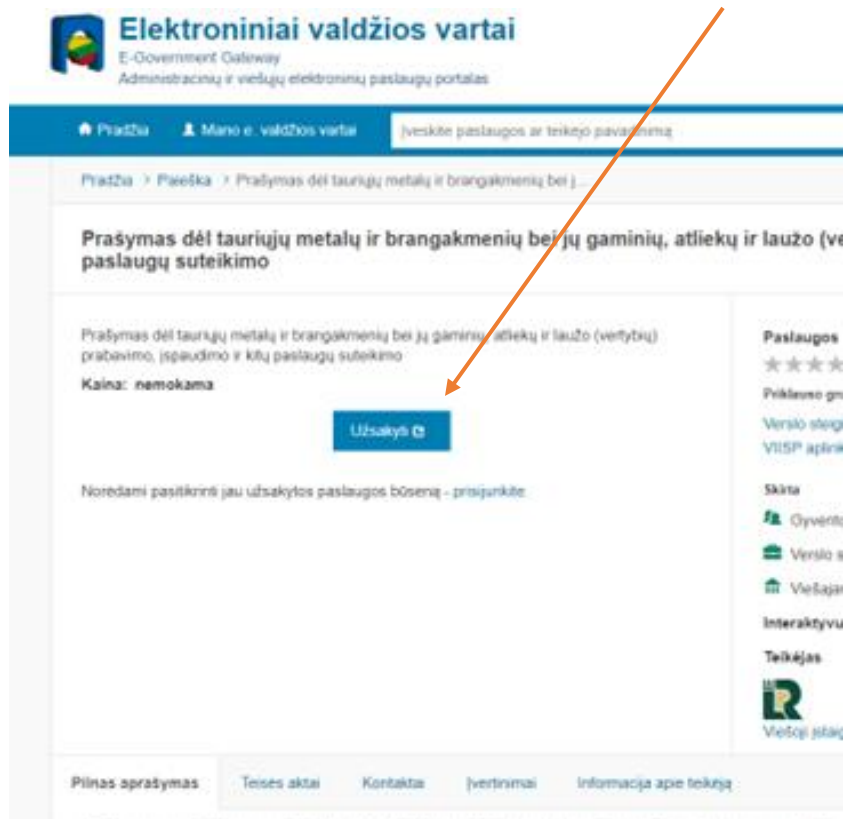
Elektroniniai valdžios vartai
E-Government Gateway
Administracinių ir viešųjų elektroninių paslaugų portalas

Pradžia
Mano e. valdžios vartai
Įveskite paslaugos ar teikėjo pavadinimą

Pradžia > Paieška > Prašymas dėl tauriųjų metalų ir brangakmenių bei j...

Prašymas dėl tauriųjų metalų ir brangakmenių bei jų gaminių, atliekų ir laužo (ve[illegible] paslaugų suteikimo

Prašymas dėl tauriųjų metalų ir brangakmenių bei jų gaminių, atliekų ir laužo (vertybių) prabavimo, įspaudimo ir kitų paslaugų suteikimo
Kaina: nemokama

Užsakyti

Norėdami pasitikrinti jau užsakytos paslaugos būseną - prisijunkite

Paslaugos
Priklauso gr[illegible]
Verslo steig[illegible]
VIISP aplink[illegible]
Skirta
Gyvent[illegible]
Verslo s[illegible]
Viešajar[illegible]
Interaktyvu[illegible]
Teikėjas
Viešoji įstaig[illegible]

Pilnas aprašymas
Teisės aktai
Kontaktai
Įvertinimai
Informacija apie teikėją